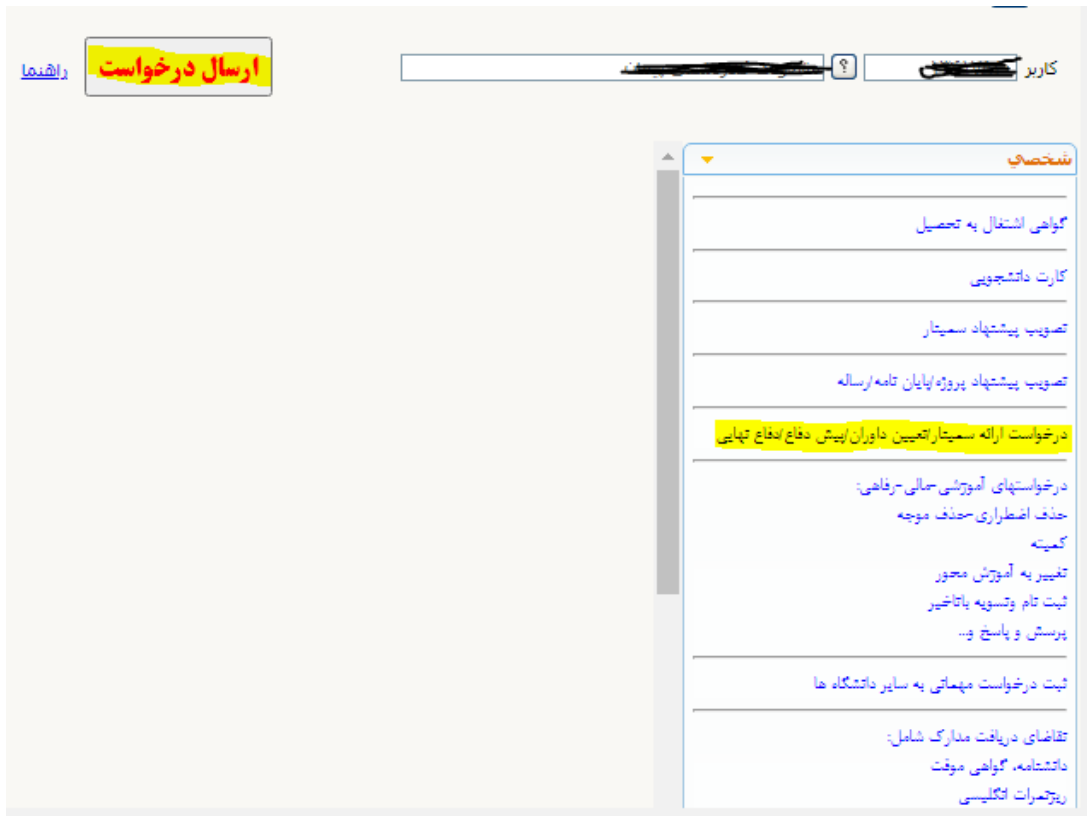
راهنما ارسال درخواست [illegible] ? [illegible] کاربر

شخصی

گواهی اشتغال به تحصیل

کارت دانشجویی

تصویب پیشنهاد سمینار

تصویب پیشنهاد پروژه/پایان نامه/رساله

درخواست ارائه سمینار/تعیین داوران/پیش دفاع/دفاع نهایی

درخواستهای آموزشی-مالی-رفاهی:
حذف اضطراری-حذف موجه
کمیته
تغییر به آموزش محور
ثبت نام وتسویه باتاخیر
پرسش و پاسخ و...

ثبت درخواست مهمانی به سایر دانشگاه ها

تقاضای دریافت مدارک شامل:
دانشنامه، گواهی موقت
ریزنمرات انگلیسی